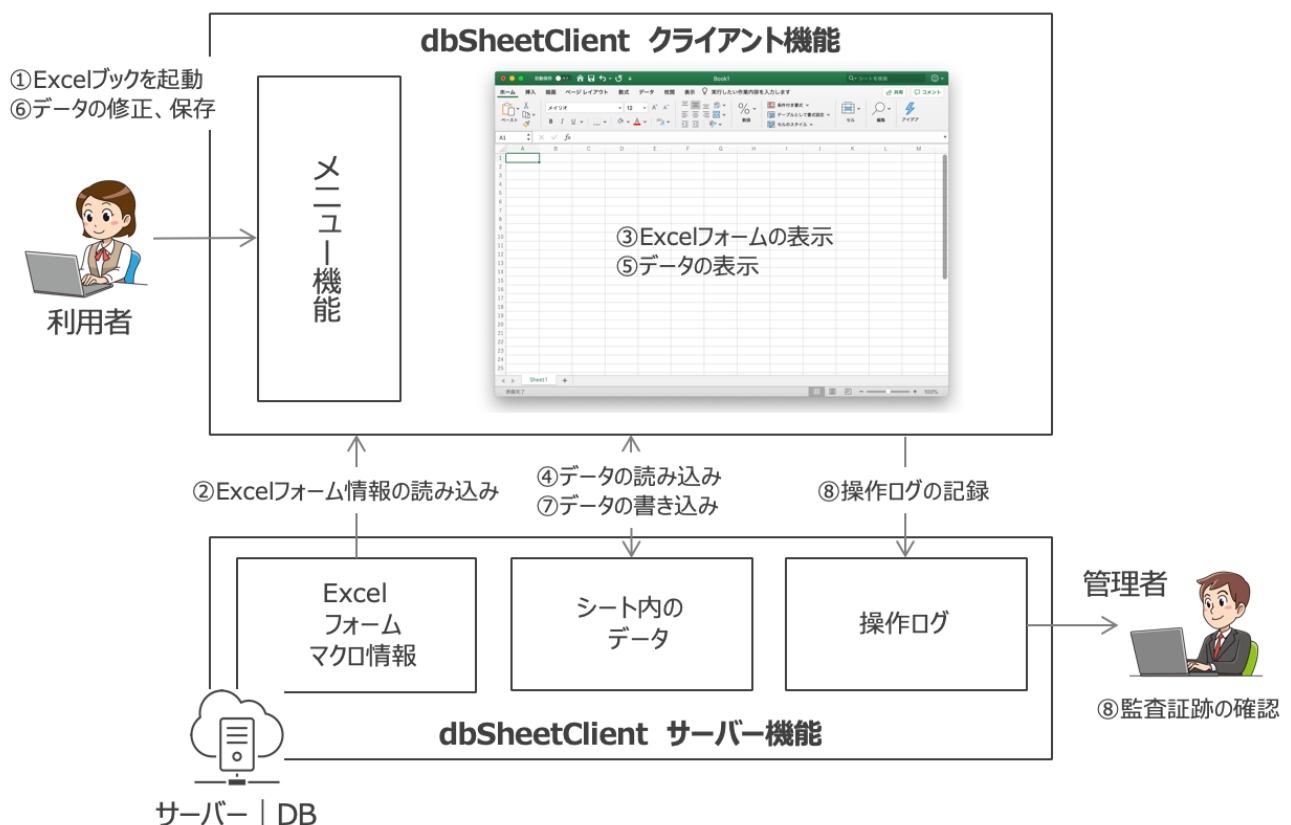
dbSheetClient クライアント機能

①Excelブックを起動
⑥データの修正、保存

利用者

メニュー機能

Book1

ホーム 挿入 描画 ページレイアウト 数式 データ 校閲 表示

Sheet1

③Excelフォームの表示
⑤データの表示

②Excelフォーム情報の読み込み

④データの読み込み
⑦データの書き込み

⑧操作ログの記録

Excel
フォーム
マクロ情報

シート内の
データ

操作ログ

管理者

⑧監査証跡の確認

dbSheetClient サーバー機能

サーバー｜DB